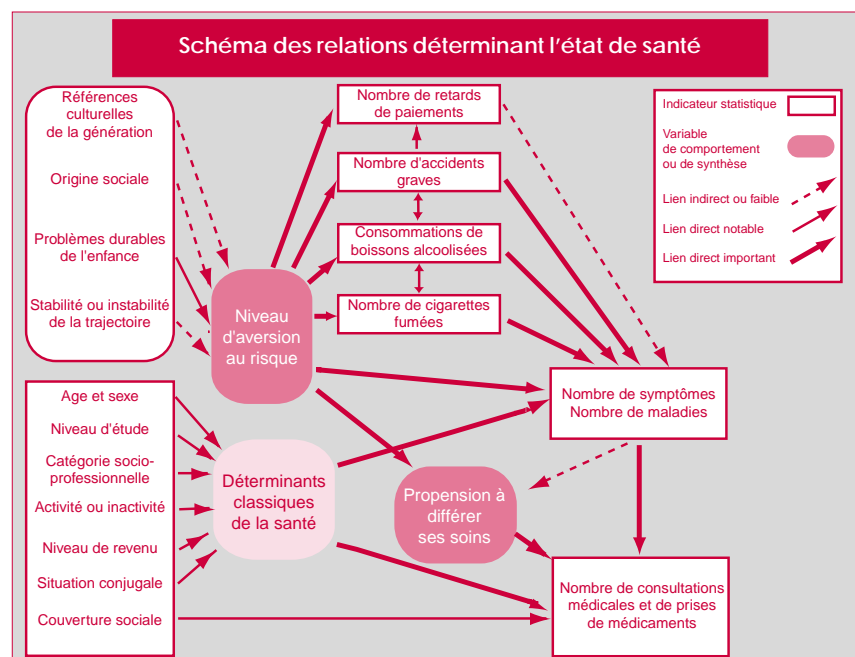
Schéma des relations déterminant l'état de santé

Références culturelles de la génération

Origine sociale

Problèmes durables de l'enfance

Stabilité ou instabilité de la trajectoire

Nombre de retards de paiements

Nombre d'accidents graves

Consommations de boissons alcoolisées

Nombre de cigarettes fumées

Niveau d'aversion au risque

Indicateur statistique

Variable de comportement ou de synthèse

Lien indirect ou faible

Lien direct notable

Lien direct important

Age et sexe

Niveau d'étude

Catégorie socio-professionnelle

Activité ou inactivité

Niveau de revenu

Situation conjugale

Couverture sociale

Déterminants classiques de la santé

Propension à différer ses soins

Nombre de symptômes
Nombre de maladies

Nombre de consultations médicales et de prises de médicaments